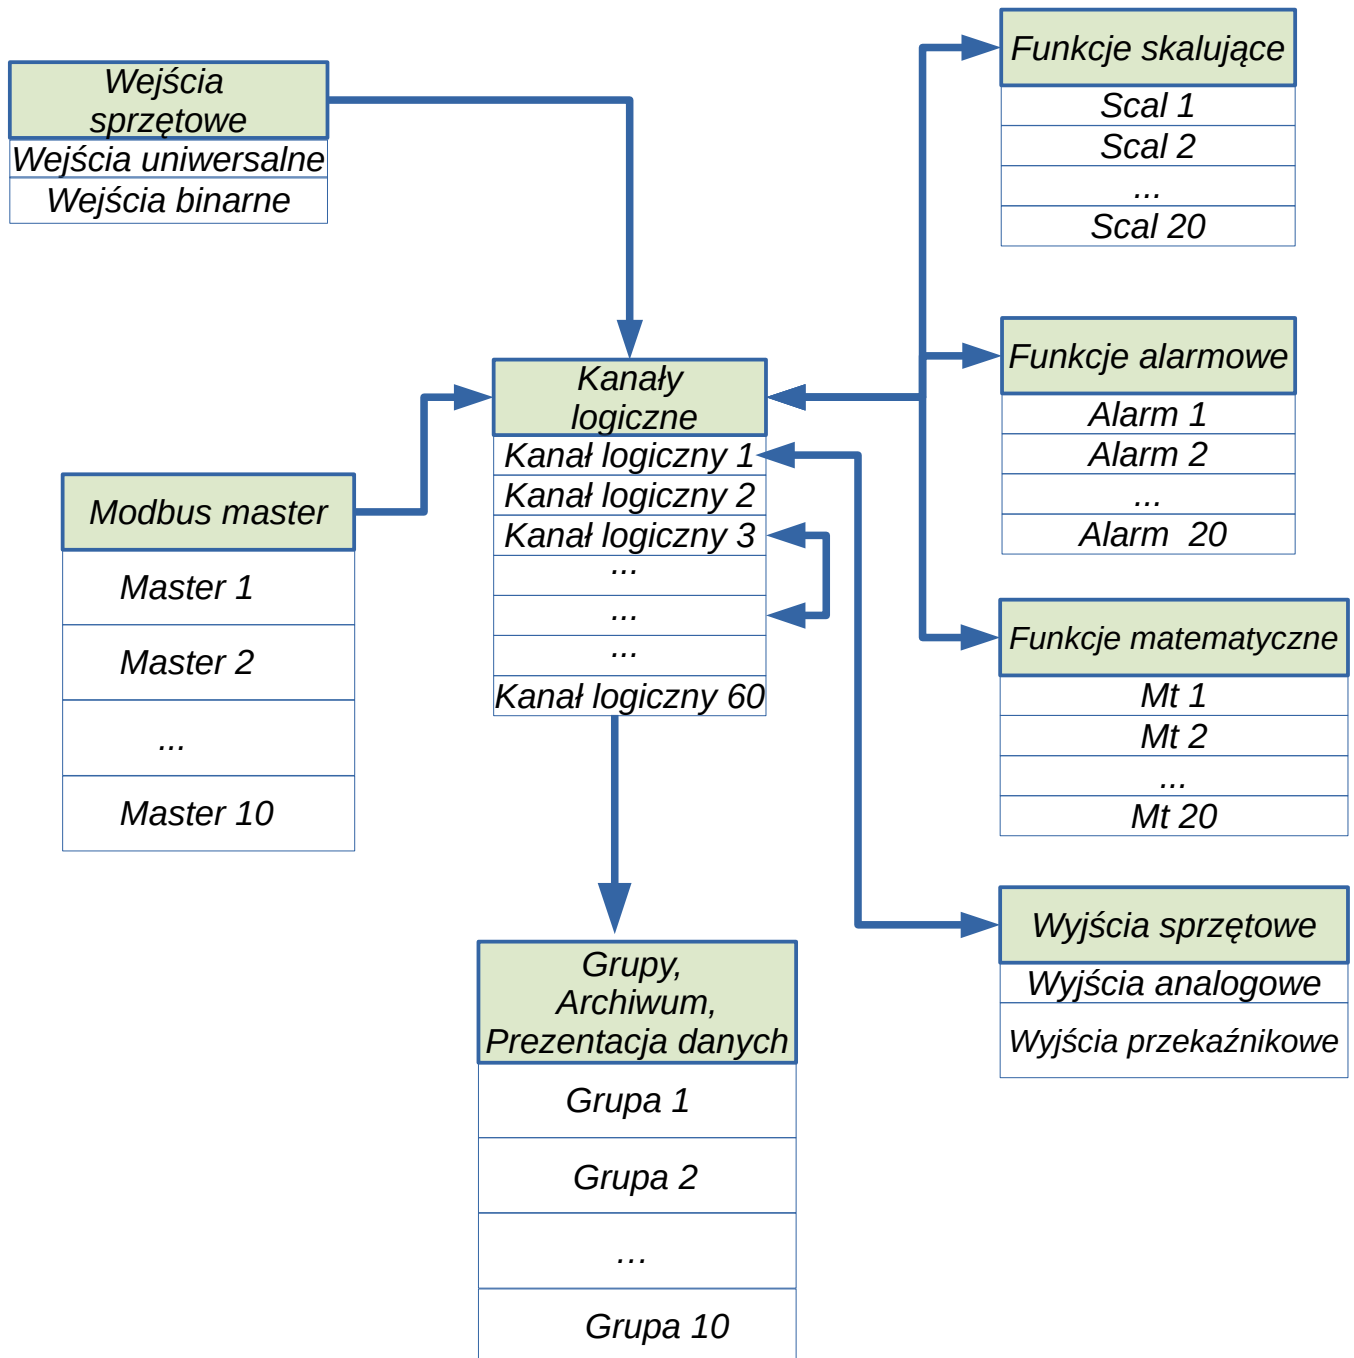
Wejścia sprzętowe
Wejścia uniwersalne
Wejścia binarne

Funkcje skalujące
Scal 1
Scal 2
...
Scal 20

Modbus master
Master 1
Master 2
...
Master 10

Kanały logiczne
Kanał logiczny 1
Kanał logiczny 2
Kanał logiczny 3
...
...
...
Kanał logiczny 60

Funkcje alarmowe
Alarm 1
Alarm 2
...
Alarm 20

Funkcje matematyczne
Mt 1
Mt 2
...
Mt 20

Wyjścia sprzętowe
Wyjścia analogowe
Wyjścia przekaźnikowe

Grupy, Archiwum, Prezentacja danych
Grupa 1
Grupa 2
...
Grupa 10